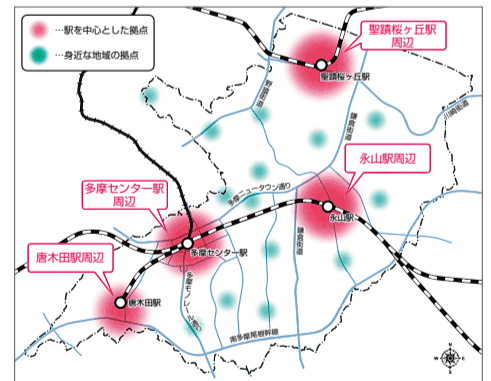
…駅を中心とした拠点

…身近な地域の拠点

聖蹟桜ヶ丘駅周辺

聖蹟桜ヶ丘駅

野猿街道

鎌倉街道

川崎街道

永山駅周辺

永山駅

多摩ニュータウン通り

多摩センター駅周辺

多摩センター駅

多摩モノレール通り

鎌倉街道

唐木田駅周辺

唐木田駅

南多摩尾根幹線